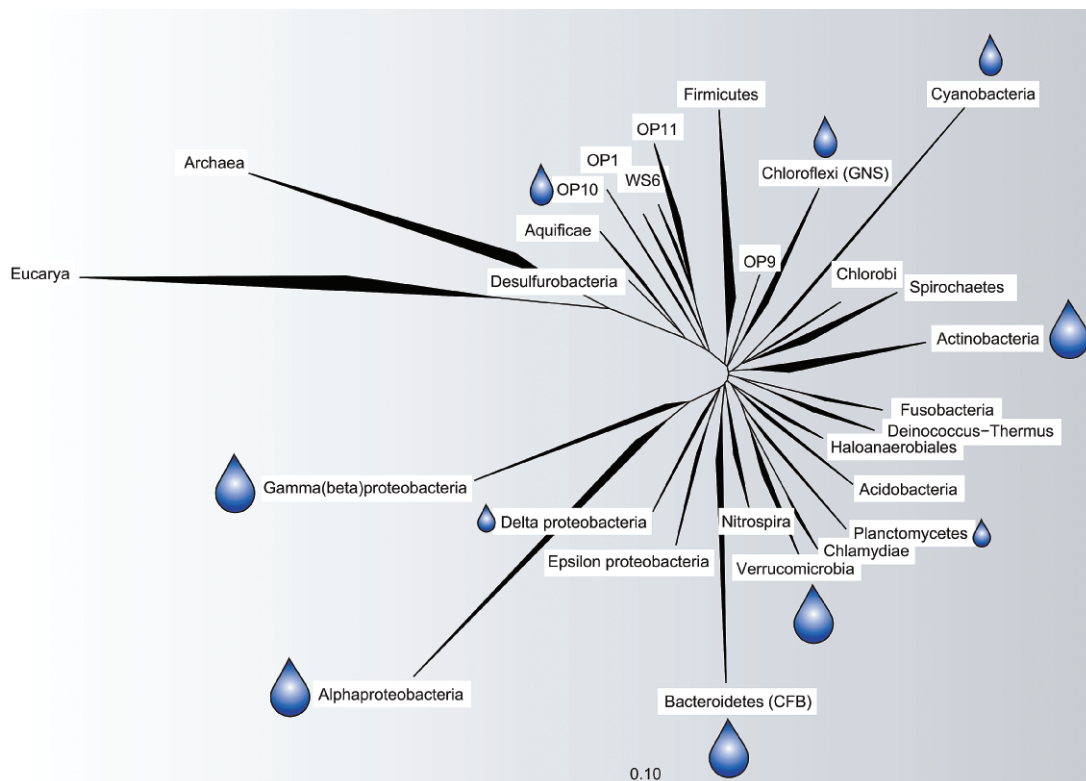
Firmicutes
Cyanobacteria
OP11
OP1
Archaea
Chloroflexi (GNS)
OP10
WS6
Aquificae
OP9
Eucarya
Desulfurobacteria
Chlorobi
Spirochaetes
Actinobacteria
Fusobacteria
Deinococcus-Thermus
Haloanaerobiales
Gamma(beta)proteobacteria
Acidobacteria
Delta proteobacteria
Nitrospira
Planctomycetes
Chlamydiae
Epsilon proteobacteria
Verrucomicrobia
Alphaproteobacteria
Bacteroidetes (CFB)
0.10